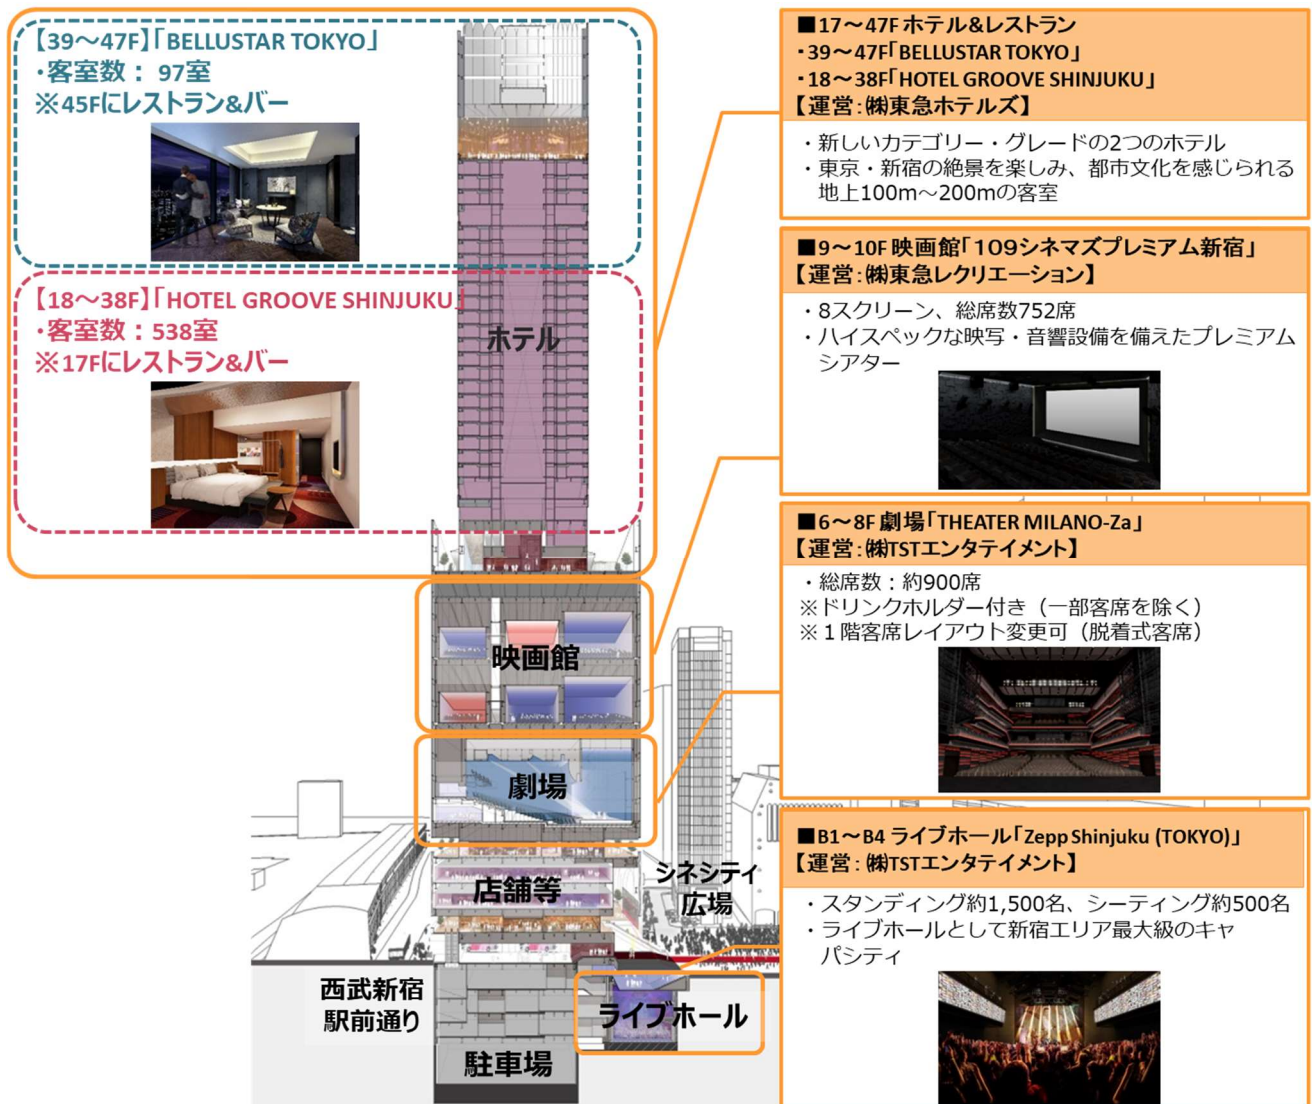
【39～47F】「BELLUSTAR TOKYO」
・客室数： 97室
※45Fにレストラン&バー

【18～38F】「HOTEL GROOVE SHINJUKU」
・客室数：538室
※17Fにレストラン&バー

ホテル

映画館

劇場

店舗等

シネシティ広場

西武新宿駅前通り

ライブホール

駐車場

■17～47F ホテル&レストラン
・39～47F「BELLUSTAR TOKYO」
・18～38F「HOTEL GROOVE SHINJUKU」
【運営：㈱東急ホテルズ】

・新しいカテゴリー・グレードの2つのホテル
・東京・新宿の絶景を楽しみ、都市文化を感じられる地上100m～200mの客室

■9～10F 映画館「109シネマズプレミアム新宿」
【運営：㈱東急レクリエーション】

・8スクリーン、総席数752席
・ハイスペックな映写・音響設備を備えたプレミアムシアター

■6～8F 劇場「THEATER MILANO-Za」
【運営：㈱TSTエンタテイメント】

・総席数：約900席
※ドリンクホルダー付き（一部客席を除く）
※１階客席レイアウト変更可（脱着式客席）

■B1～B4 ライブホール「Zepp Shinjuku (TOKYO)」
【運営：㈱TSTエンタテイメント】

・スタンディング約1,500名、シーティング約500名
・ライブホールとして新宿エリア最大級のキャパシティ